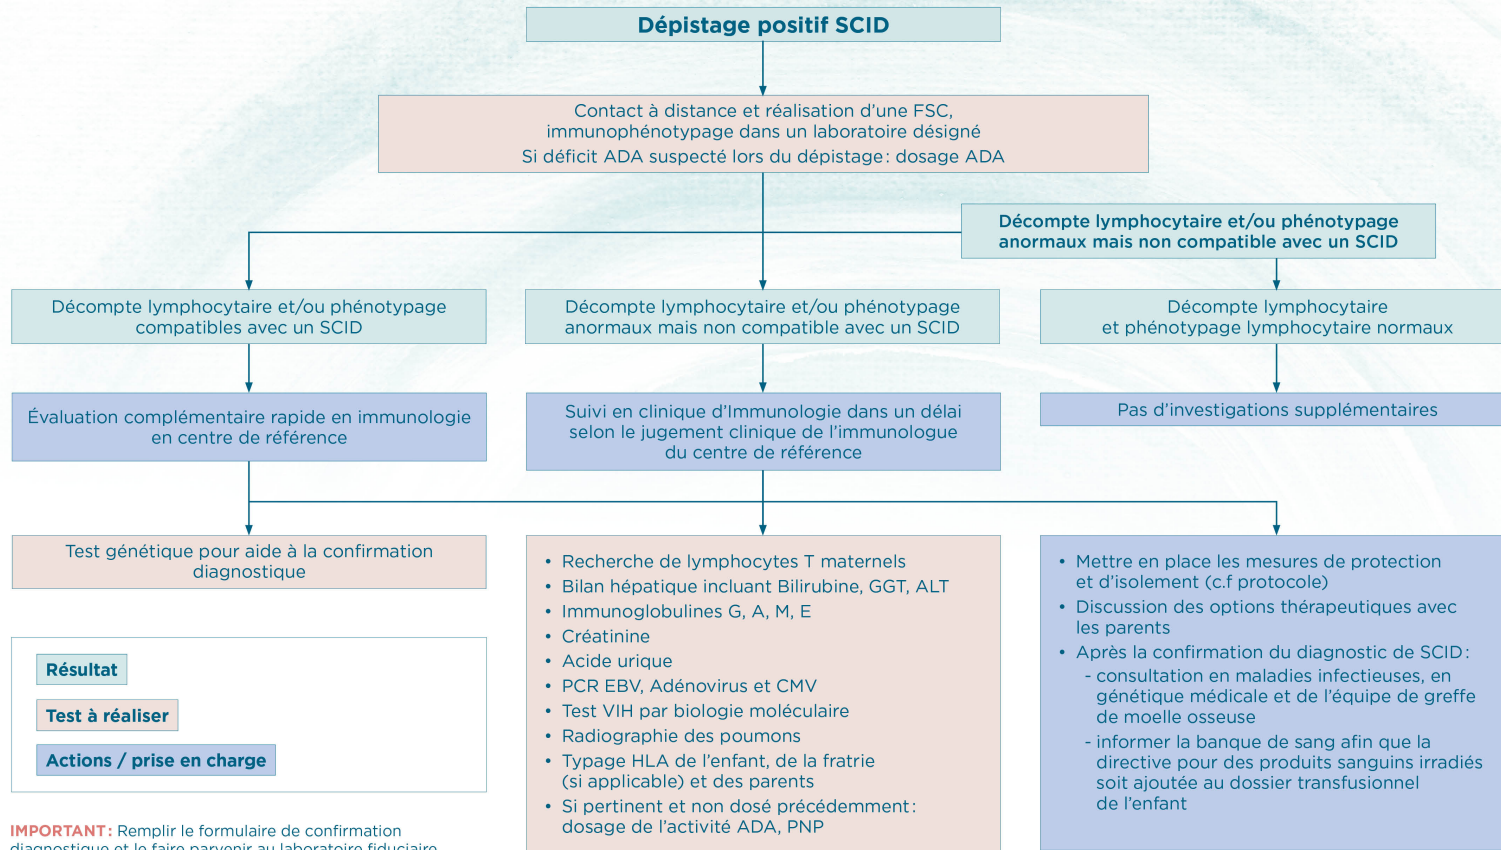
Dépistage positif SCID

Contact à distance et réalisation d'une FSC, immunophénotypage dans un laboratoire désigné
Si déficit ADA suspecté lors du dépistage: dosage ADA

Décompte lymphocytaire et/ou phénotypage anormaux mais non compatible avec un SCID

Décompte lymphocytaire et/ou phénotypage compatibles avec un SCID

Décompte lymphocytaire et/ou phénotypage anormaux mais non compatible avec un SCID

Décompte lymphocytaire et phénotypage lymphocytaire normaux

Évaluation complémentaire rapide en immunologie en centre de référence

Suivi en clinique d'Immunologie dans un délai selon le jugement clinique de l'immunologue du centre de référence

Pas d'investigations supplémentaires

Test génétique pour aide à la confirmation diagnostique

• Recherche de lymphocytes T maternels
• Bilan hépatique incluant Bilirubine, GGT, ALT
• Immunoglobulines G, A, M, E
• Créatinine
• Acide urique
• PCR EBV, Adénovirus et CMV
• Test VIH par biologie moléculaire
• Radiographie des poumons
• Typage HLA de l'enfant, de la fratrie (si applicable) et des parents
• Si pertinent et non dosé précédemment: dosage de l'activité ADA, PNP

• Mettre en place les mesures de protection et d'isolement (c.f protocole)
• Discussion des options thérapeutiques avec les parents
• Après la confirmation du diagnostic de SCID:
- consultation en maladies infectieuses, en génétique médicale et de l'équipe de greffe de moelle osseuse
- informer la banque de sang afin que la directive pour des produits sanguins irradiés soit ajoutée au dossier transfusionnel de l'enfant

Résultat

Test à réaliser

Actions / prise en charge

IMPORTANT: Remplir le formulaire de confirmation diagnostique et le faire parvenir au laboratoire fiduciaire